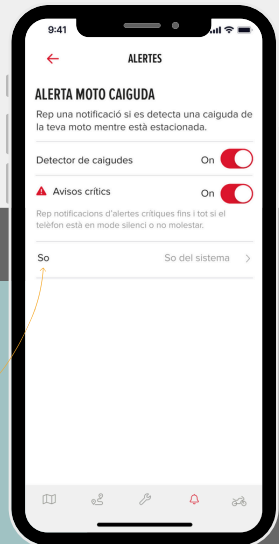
9:41

ALERTES

ALERTA MOTO CAIGUDA

Rep una notificació si es detecta una caiguda de la teva moto mentre està estacionada.

Detector de caigudes On

Avisos crítics On

Rep notificacions d'alertes crítiques fins i tot si el telèfon està en mode silenci o no molestar.

So So del sistema